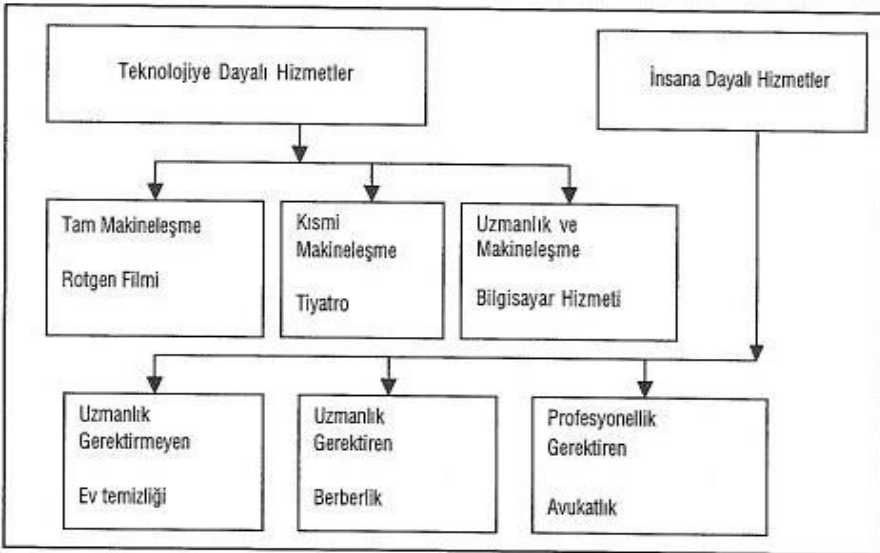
Teknolojiye Dayalı Hizmetler

İnsana Dayalı Hizmetler

Tam Makineleşme

Rotgen Filmi

Kısmi Makineleşme

Tiyatro

Uzmanlık ve Makineleşme

Bilgisayar Hizmeti

Uzmanlık Gerektirmeyen

Ev temizliği

Uzmanlık Gerektiren

Berberlik

Profesyonellik Gerektiren

Avukatlık